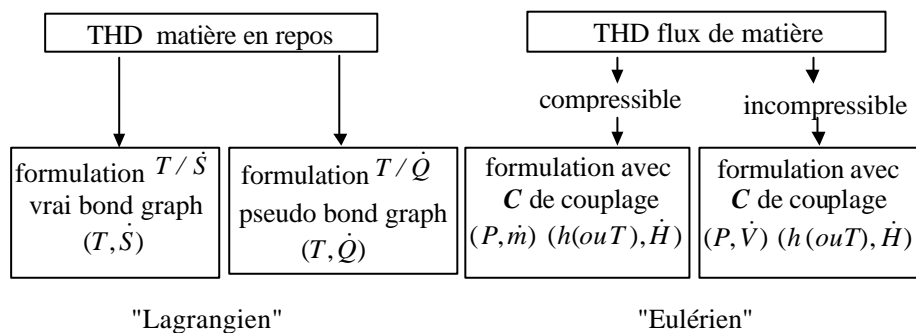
THD matière en repos

THD flux de matière

compressible

incompressible

formulation $T/\dot{S}$ vrai bond graph $(T, \dot{S})$

formulation $T/\dot{Q}$ pseudo bond graph $(T, \dot{Q})$

formulation avec $\boldsymbol{C}$ de couplage $(P, \dot{m})$ $(h(ouT), \dot{H})$

formulation avec $\boldsymbol{C}$ de couplage $(P, \dot{V})$ $(h(ouT), \dot{H})$

"Lagrangien"

"Eulérien"